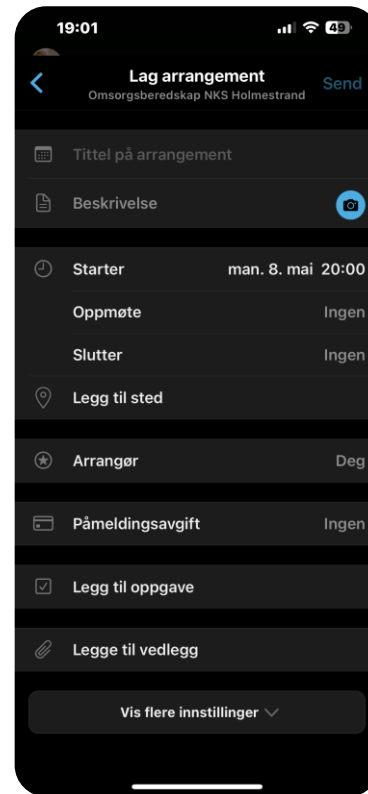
19:01

49

Lag arrangement
Omsorgsberedskap NKS Holmestrand

Send

Tittel på arrangement

Beskrivelse

Starter man. 8. mai 20:00

Oppmøte Ingen

Slutter Ingen

Legg til sted

Arrangør Deg

Påmeldingsavgift Ingen

Legg til oppgave

Legge til vedlegg

Vis flere innstillinger